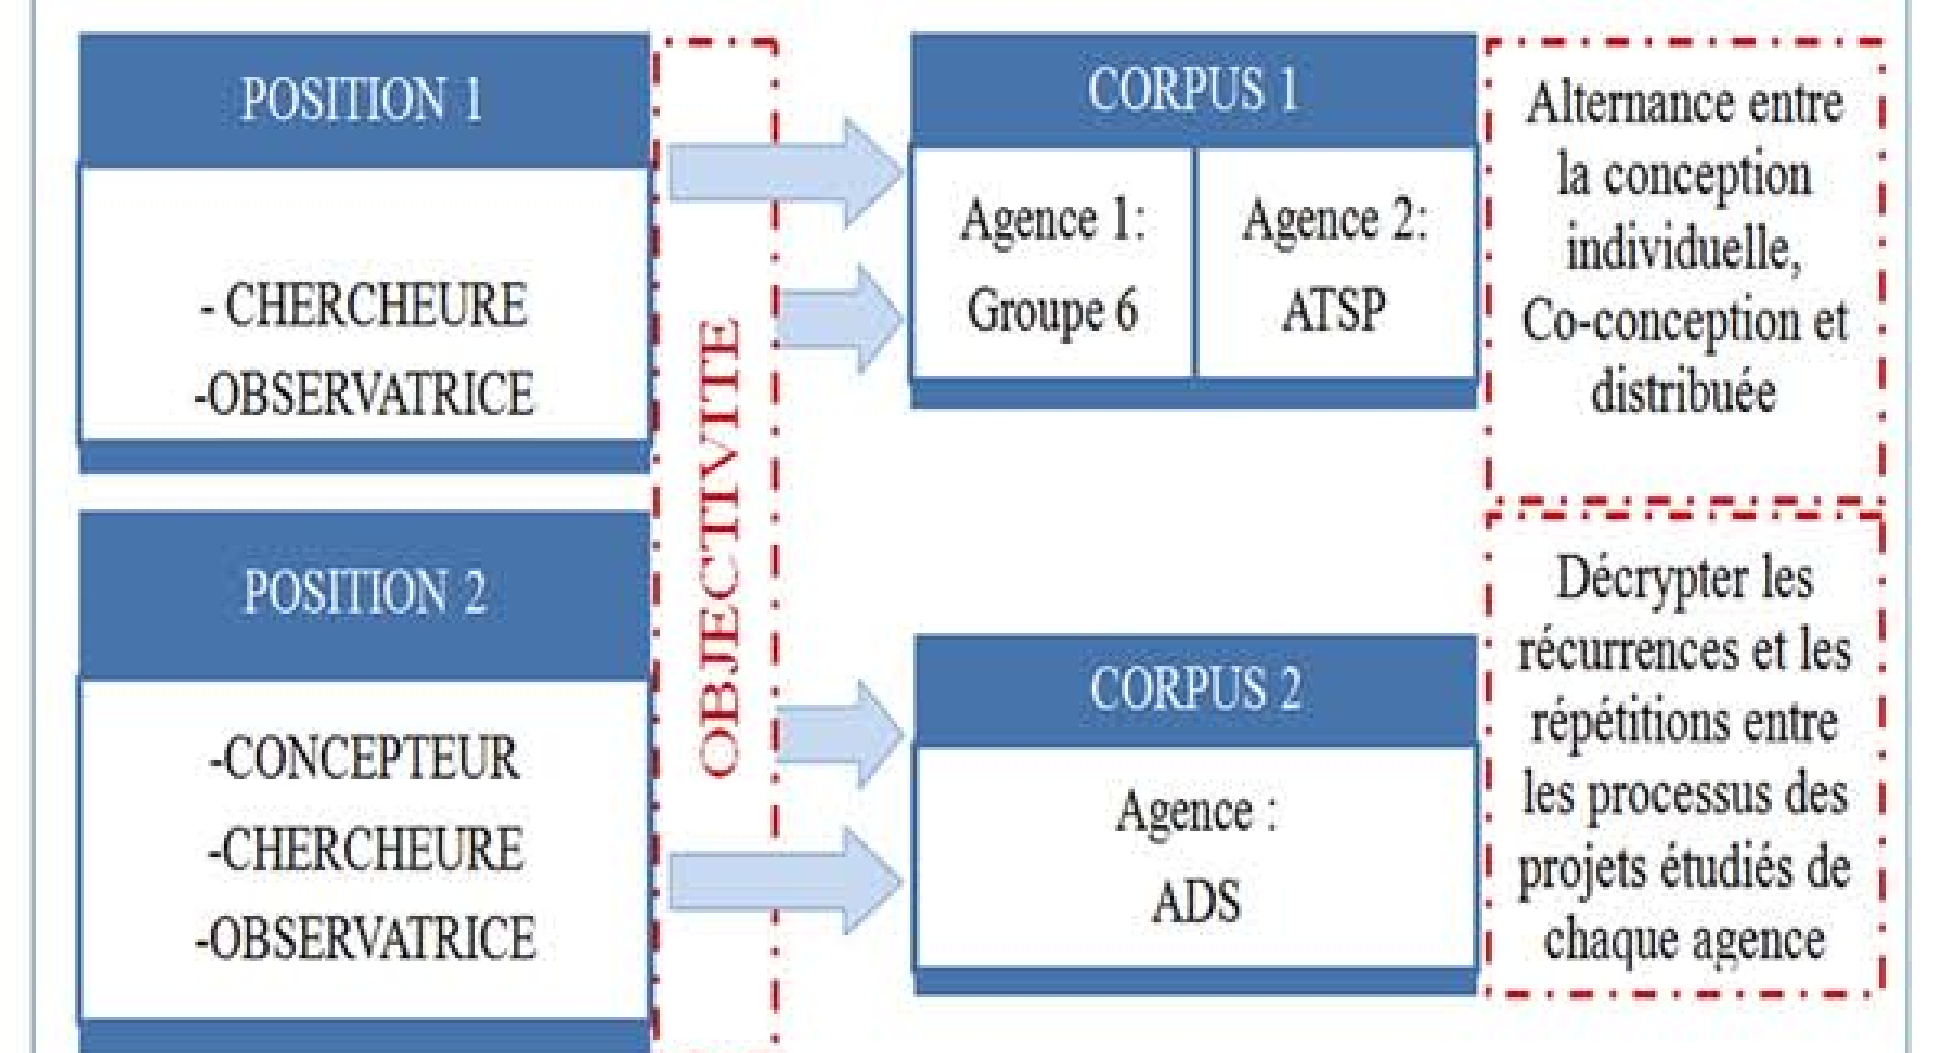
POSITION 1

- CHERCHEURE
-OBSERVATRICE

POSITION 2

-CONCEPTEUR
-CHERCHEURE
-OBSERVATRICE

OBJECTIVITE

CORPUS 1

| Agence 1: Groupe 6 | Agence 2: ATSP |
|---|---|

Alternance entre la conception individuelle, Co-conception et distribuée

CORPUS 2

Agence : ADS

Décrypter les récurrences et les répétitions entre les processus des projets étudiés de chaque agence